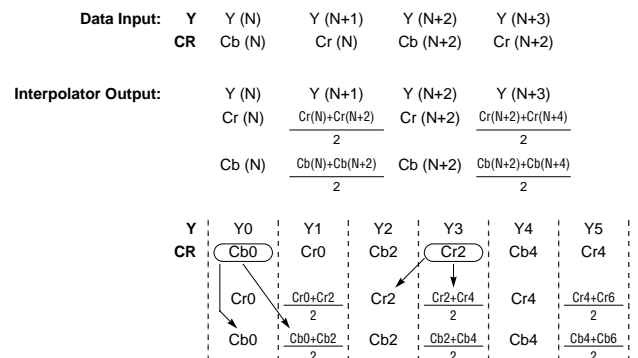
Data Input: Y Y (N) Y (N+1) Y (N+2) Y (N+3)
CR Cb (N) Cr (N) Cb (N+2) Cr (N+2)

Interpolator Output: Y (N) Y (N+1) Y (N+2) Y (N+3)
Cr (N) $\frac{Cr(N)+Cr(N+2)}{2}$ Cr (N+2) $\frac{Cr(N+2)+Cr(N+4)}{2}$
Cb (N) $\frac{Cb(N)+Cb(N+2)}{2}$ Cb (N+2) $\frac{Cb(N+2)+Cb(N+4)}{2}$

| Y | Y0 | Y1 | Y2 | Y3 | Y4 | Y5 |
|---|---|---|---|---|---|---|
| CR | Cb0 | Cr0 | Cb2 | Cr2 | Cb4 | Cr4 |
| | Cr0 | $\frac{Cr0+Cr2}{2}$ | Cr2 | $\frac{Cr2+Cr4}{2}$ | Cr4 | $\frac{Cr4+Cr6}{2}$ |
| | Cb0 | $\frac{Cb0+Cb2}{2}$ | Cb2 | $\frac{Cb2+Cb4}{2}$ | Cb4 | $\frac{Cb4+Cb6}{2}$ |